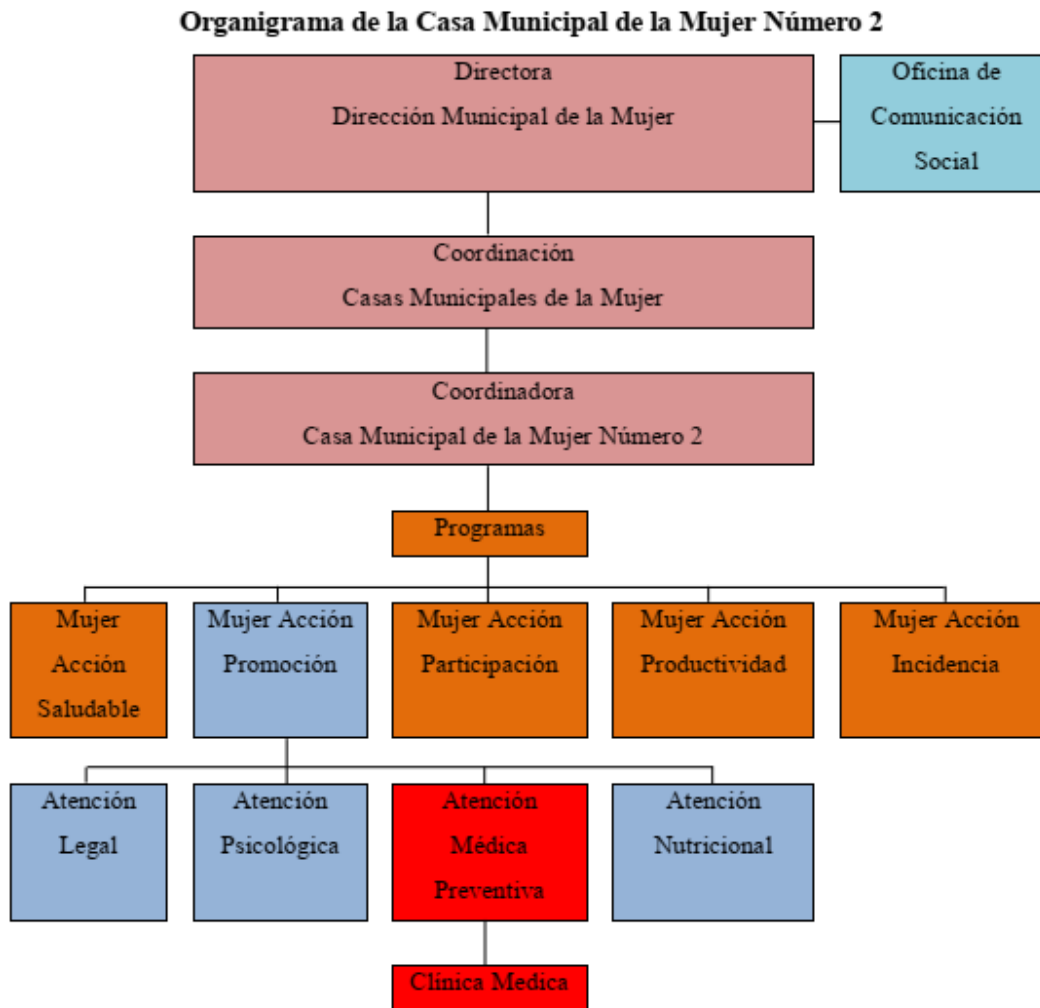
**Organigrama de la Casa Municipal de la Mujer Número 2**

Directora
Dirección Municipal de la Mujer

Oficina de Comunicación Social

Coordinación
Casas Municipales de la Mujer

Coordinadora
Casa Municipal de la Mujer Número 2

Programas

Mujer Acción Saludable

Mujer Acción Promoción

Mujer Acción Participación

Mujer Acción Productividad

Mujer Acción Incidencia

Atención Legal

Atención Psicológica

Atención Médica Preventiva

Atención Nutricional

Clínica Medica